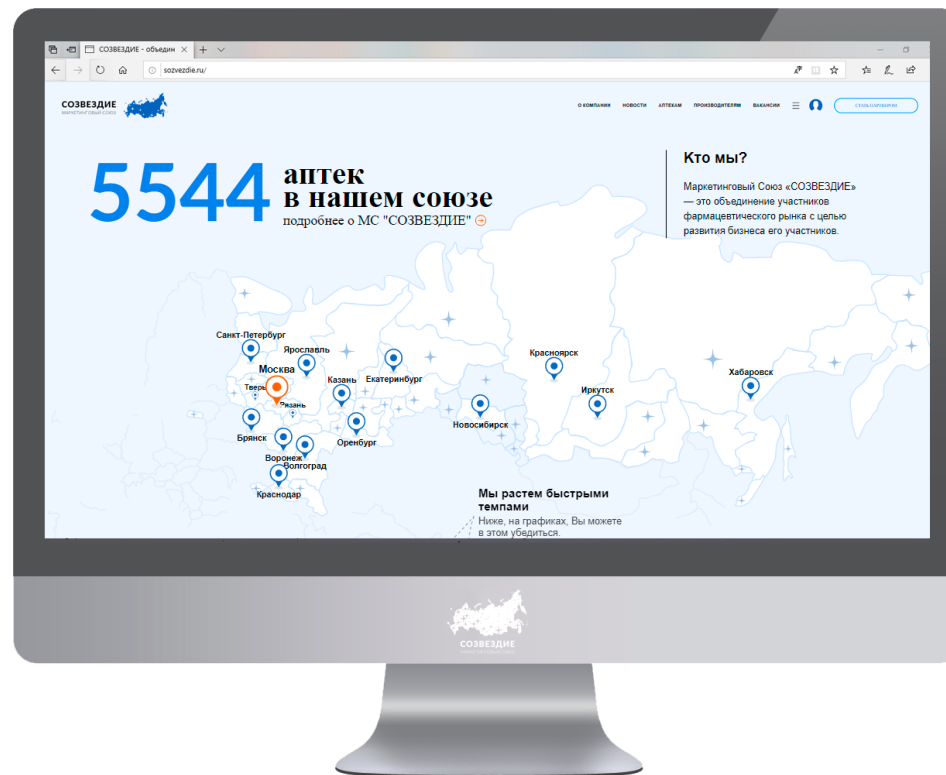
СОЗВЕЗДИЕ - объедин ×  +

sozvezdie.ru/

СОЗВЕЗДИЕ
МАРКЕТИНГОВЫЙ СОЮЗ

О КОМПАНИИ   НОВОСТИ   АПТЕКАМ   ПРОИЗВОДИТЕЛЯМ   ВАКАНСИИ   СТАТЬ ПАРТНЕРОМ

5544 аптек в нашем союзе

подробнее о МС "СОЗВЕЗДИЕ"

Кто мы?

Маркетинговый Союз «СОЗВЕЗДИЕ» — это объединение участников фармацевтического рынка с целью развития бизнеса его участников.

Санкт-Петербург
Ярославль
Москва
Тверь
Рязань
Казань
Екатеринбург
Брянск
Воронеж
Волгоград
Оренбург
Краснодар
Новосибирск
Красноярск
Иркутск
Хабаровск

Мы растем быстрыми темпами

Ниже, на графиках, Вы можете в этом убедиться.

СОЗВЕЗДИЕ